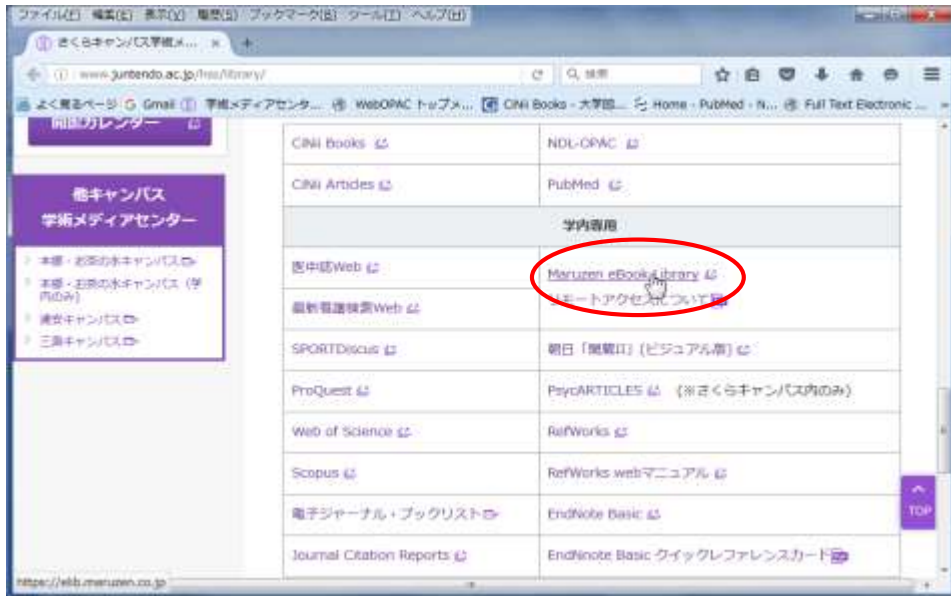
ファイル(F) 編集(E) 表示(V) 履歴(S) ブックマーク(B) ツール(T) ヘルプ(H)

さくらキャンパス学術メ... ×

www.juntendo.ac.jp/hss/library/

Q 検索

よく見るページ Gmail 学術メディアセンター... WebOPAC トップメ... CiNii Books - 大学図... Home - PubMed - N... Full Text Electronic ...

開館カレンダー

他キャンパス
学術メディアセンター

本郷・お茶の水キャンパス
本郷・お茶の水キャンパス（学内のみ）
浦安キャンパス
三島キャンパス

| | |
|---|---|
| CiNii Books | NDL-OPAC |
| CiNii Articles | PubMed |
| 学内専用 | |
| 医中誌Web | Maruzen eBook Library |
| 最新看護検索Web | リモートアクセスについて |
| SPORTDiscus | 朝日「聞蔵II」(ビジュアル版) |
| ProQuest | PsycARTICLES （※さくらキャンパス内のみ） |
| Web of Science | RefWorks |
| Scopus | RefWorks webマニュアル |
| 電子ジャーナル・ブックリスト | EndNote Basic |
| Journal Citation Reports | EndNote Basic クイックレファレンスカード |

TOP

https://elib.maruzen.co.jp